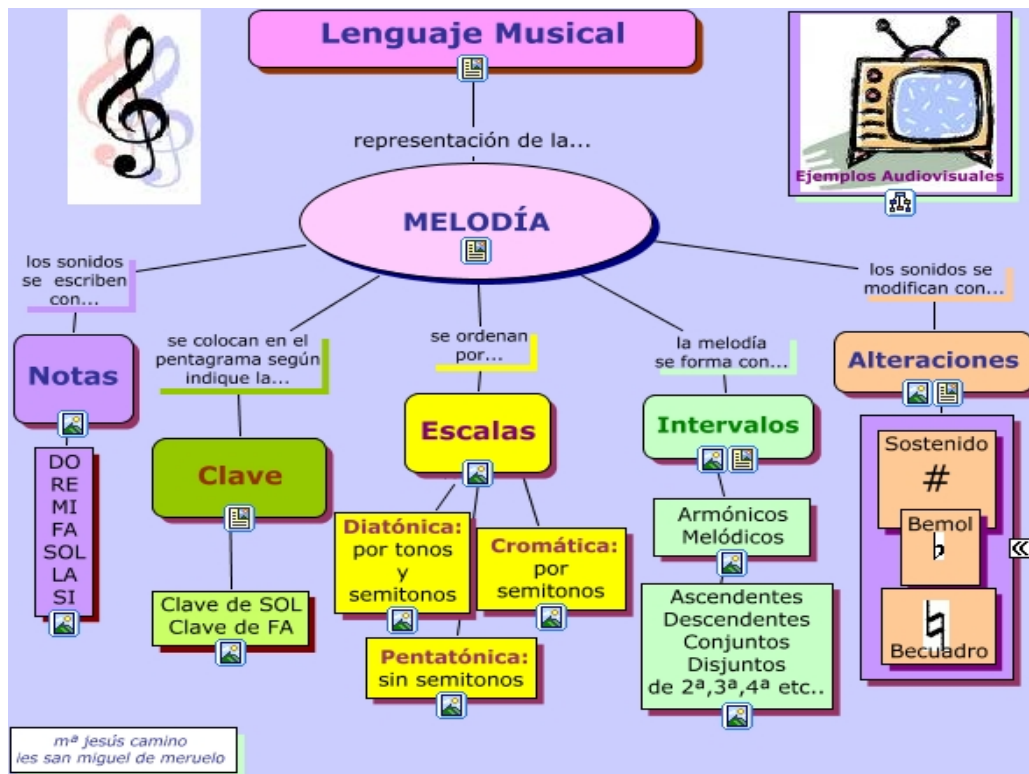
Lenguaje Musical

Ejemplos Audiovisuales

representación de la...

MELODÍA

los sonidos se escriben con...

Notas

DO
RE
MI
FA
SOL
LA
SI

se colocan en el pentagrama según indique la...

Clave

Clave de SOL
Clave de FA

se ordenan por...

Escalas

Diatónica: por tonos y semitonos

Cromática: por semitonos

Pentatónica: sin semitonos

la melodía se forma con...

Intervalos

Armónicos
Melódicos

Ascendentes
Descendentes
Conjuntos
Disjuntos
de 2ª,3ª,4ª etc..

los sonidos se modifican con...

Alteraciones

Sostenido
#

Bemol
♭

♮
Becuadro

«

mª jesús camino
ies san miguel de meruelo